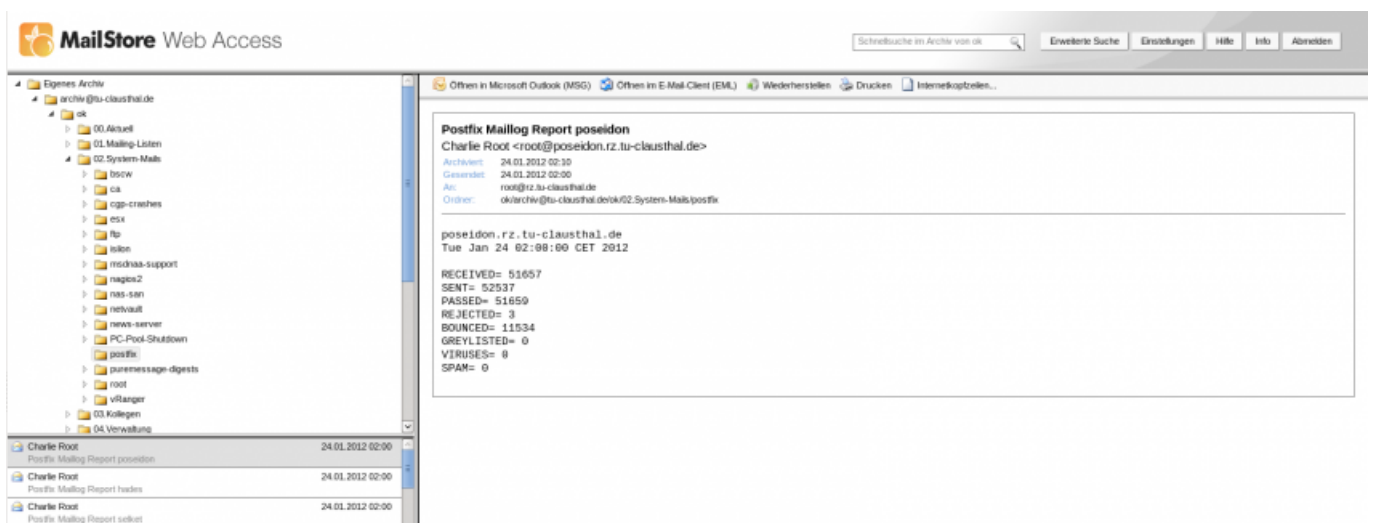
MailStore Web Access

Schnellsuche im Archiv von ok

Erweiterte Suche | Einstellungen | Hilfe | Info | Abmelden

Eigenes Archiv
archiv@tu-clausthal.de
ok
00.Aktuell
01.Mailing-Listen
02.System-Mails
bscw
ca
cgp-crashes
esx
ftp
isilon
msdnaa-support
nagios2
nas-san
netvault
news-server
PC-Pool-Shutdown
postfix
puremessage-digests
root
vRanger
03.Kollegen
04.Verwaltung

Charlie Root 24.01.2012 02:00
Postfix Maillog Report poseidon
Charlie Root 24.01.2012 02:00
Postfix Maillog Report hades
Charlie Root 24.01.2012 02:00
Postfix Maillog Report selket

Öffnen in Microsoft Outlook (MSG) | Öffnen im E-Mail-Client (EML) | Wiederherstellen | Drucken | Internetkopfzeilen...

Postfix Maillog Report poseidon
Charlie Root <root@poseidon.rz.tu-clausthal.de>
Archiviert: 24.01.2012 02:10
Gesendet: 24.01.2012 02:00
An: root@rz.tu-clausthal.de
Ordner: ok/archiv@tu-clausthal.de/ok/02.System-Mails/postfix

poseidon.rz.tu-clausthal.de
Tue Jan 24 02:00:00 CET 2012

RECEIVED= 51657
SENT= 52537
PASSED= 51659
REJECTED= 3
BOUNCED= 11534
GREYLISTED= 0
VIRUSES= 0
SPAM= 0